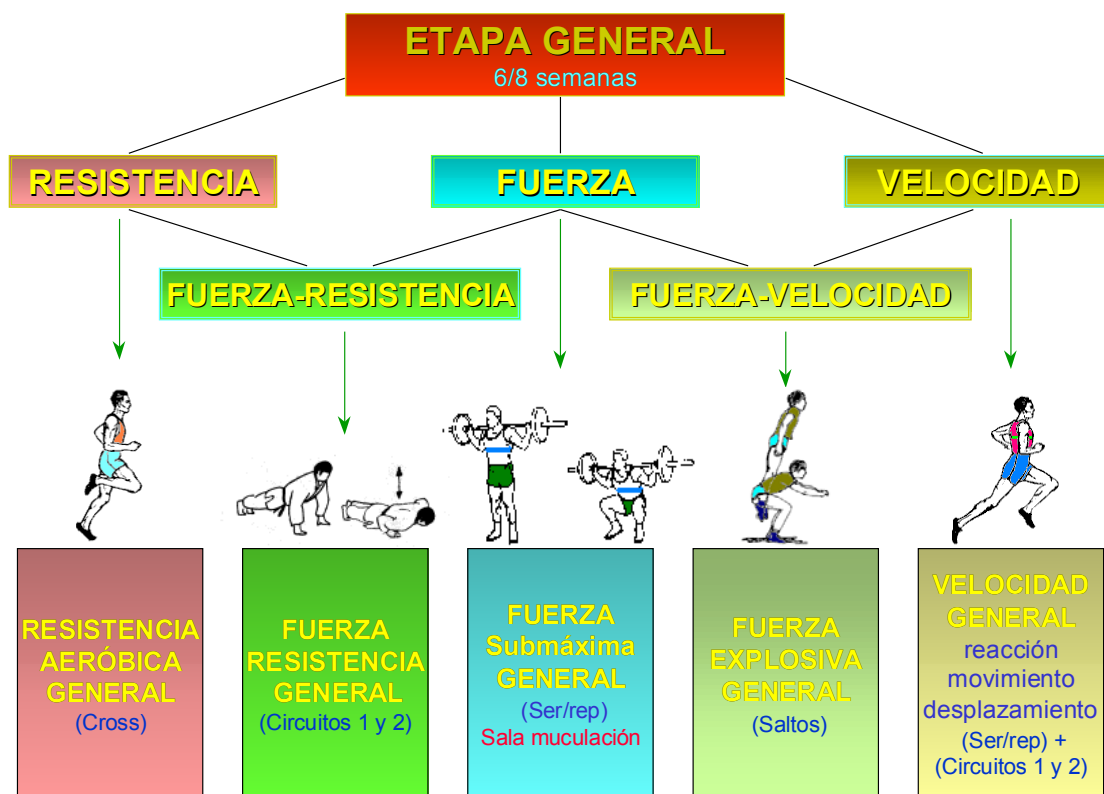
ETAPA GENERAL
6/8 semanas

RESISTENCIA

FUERZA

VELOCIDAD

FUERZA-RESISTENCIA

FUERZA-VELOCIDAD

RESISTENCIA AERÓBICA GENERAL
(Cross)

FUERZA RESISTENCIA GENERAL
(Circuitos 1 y 2)

FUERZA Submáxima GENERAL
(Ser/rep)
Sala muculación

FUERZA EXPLOSIVA GENERAL
(Saltos)

VELOCIDAD GENERAL
reacción
movimiento
desplazamiento
(Ser/rep) +
(Circuitos 1 y 2)